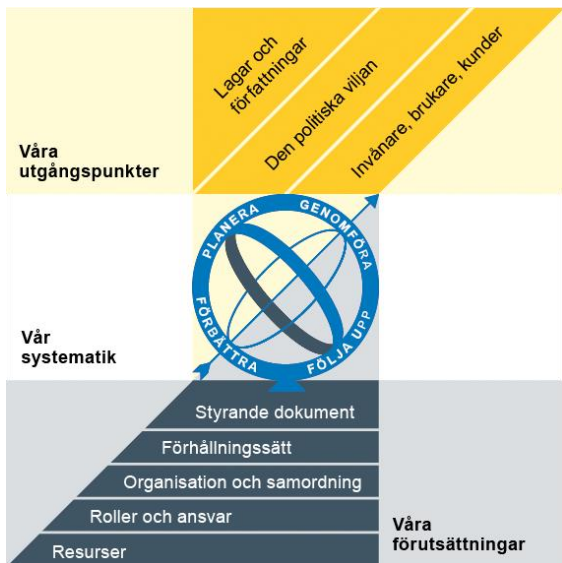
Våra utgångspunkter

Lagar och författningar

Den politiska viljan

Invånare, brukare, kunder

PLANERA

GENOMFÖRA

FÖRBÄTTRA

FÖLJA UPP

Vår systematik

Styrande dokument

Förhållningssätt

Organisation och samordning

Roller och ansvar

Resurser

Våra förutsättningar